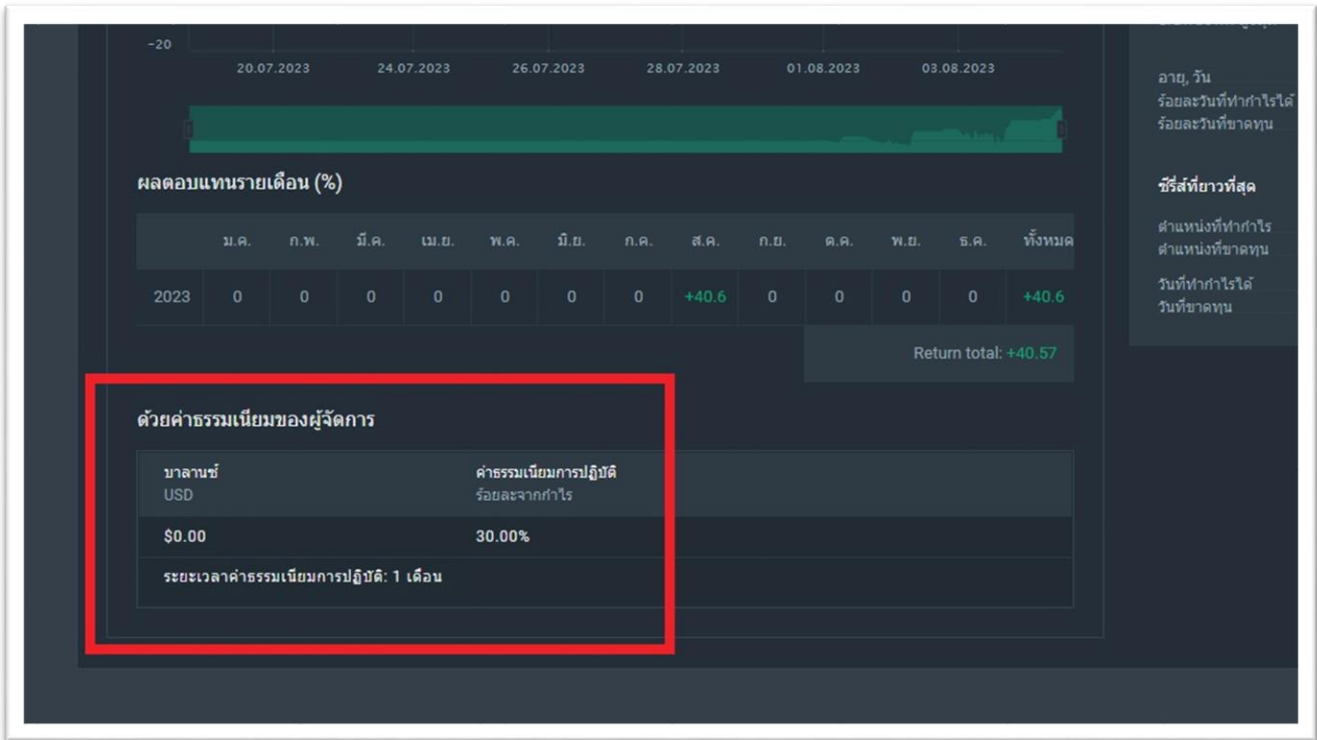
-20

20.07.2023 24.07.2023 26.07.2023 28.07.2023 01.08.2023 03.08.2023

ผลตอบแทนรายเดือน (%)

| | ม.ค. | ก.พ. | มี.ค. | เม.ย. | พ.ค. | มิ.ย. | ก.ค. | ส.ค. | ก.ย. | ต.ค. | พ.ย. | ธ.ค. | ทั้งหมด |
|---|---|---|---|---|---|---|---|---|---|---|---|---|---|
| 2023 | 0 | 0 | 0 | 0 | 0 | 0 | 0 | +40.6 | 0 | 0 | 0 | 0 | +40.6 |

Return total: +40.57

ด้วยค่าธรรมเนียมของผู้จัดการ

| บาลานซ์ USD | ค่าธรรมเนียมการปฏิบัติ ร้อยละจากกำไร |
|---|---|
| $0.00 | 30.00% |

ระยะเวลาค่าธรรมเนียมการปฏิบัติ: 1 เดือน

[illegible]

อายุ, วัน
ร้อยละวันที่ทำกำไรได้
ร้อยละวันที่ขาดทุน

ซีรีส์ที่ยาวที่สุด

ตำแหน่งที่ทำกำไร
ตำแหน่งที่ขาดทุน

วันที่ทำกำไรได้
วันที่ขาดทุน